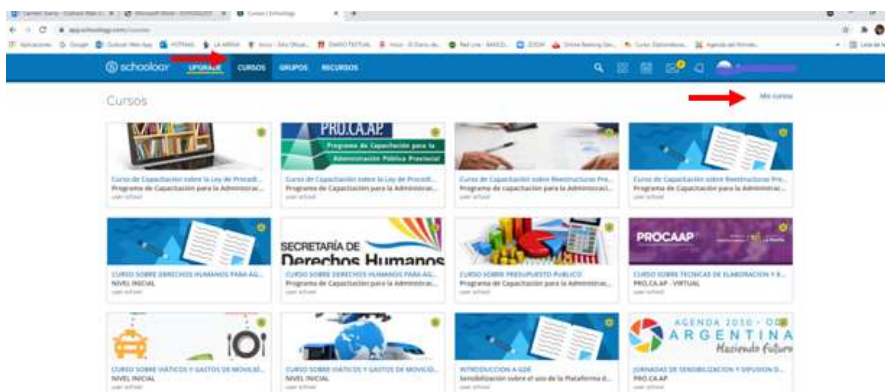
schoology UPGRADE CURSOS GRUPOS RECURSOS

Cursos

Mis cursos

PRO.CA.AP.
Programa de Capacitación para la Administración Pública Provincial

Curso de Capacitación sobre la Ley de Procedi...
Programa de Capacitación para la Administrac...

Curso de Capacitación sobre la Ley de Procedi...
Programa de Capacitación para la Administrac...

Curso de Capacitación sobre Reestructuras Pre...
Programa de capacitación para la Administraci...

Curso de Capacitación sobre Reestructuras Pre...
Programa de Capacitación para la Administrac...

SECRETARÍA DE
Derechos Humanos

PROCAAP

CURSO SOBRE DERECHOS HUMANOS PARA AG...
NIVEL INICIAL

CURSO SOBRE DERECHOS HUMANOS PARA AG...
Programa de Capacitación para la Administrac...

CURSO SOBRE PRESUPUESTO PUBLICO
Programa de Capacitación para la Administrac...

CURSO SOBRE TECNICAS DE ELABORACION Y E...
PRO.CA.AP - VIRTUAL

AGENDA 2030 · ODS
ARGENTINA
Haciendo futuro

CURSO SOBRE VIATICOS Y GASTOS DE MOVILID...
NIVEL INICIAL

CURSO SOBRE VIATICOS Y GASTOS DE MOVILID...
NIVEL INICIAL

INTRODUCCION A GDE
Sensibilización sobre el uso de la Plataforma d...

JORNADAS DE SENSIBILIZACION Y DIFUSION D...
PRO.CA.AP